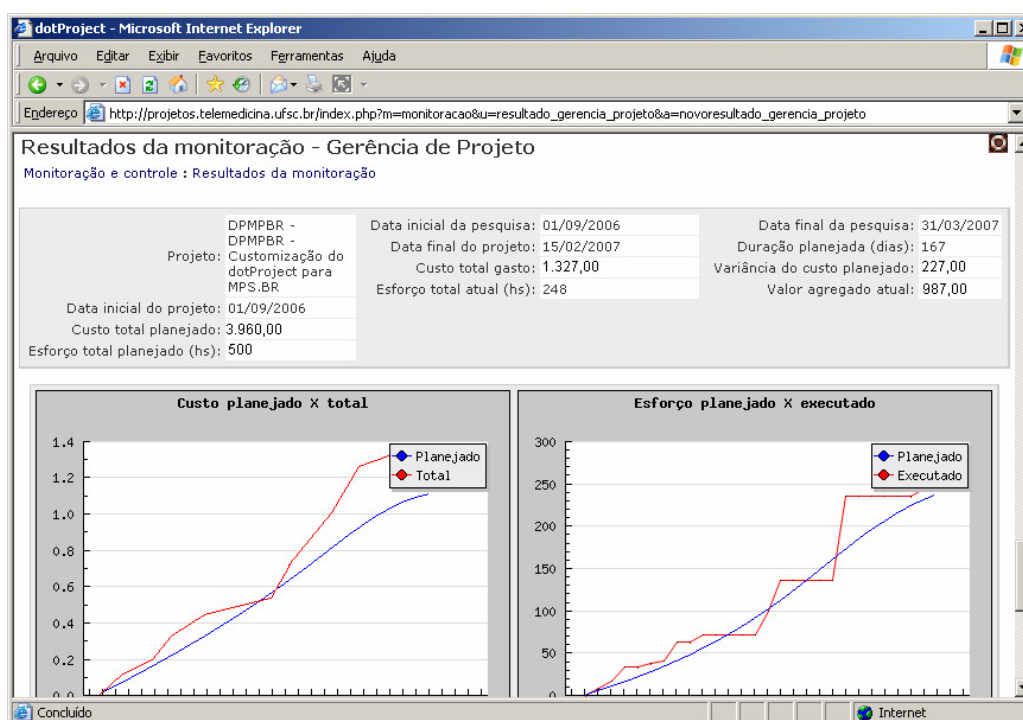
dotProject - Microsoft Internet Explorer

Arquivo Editar Exibir Favoritos Ferramentas Ajuda

Endereço http://projetos.telemedicina.ufsc.br/index.php?m=monitoracao&u=resultado_gerencia_projeto&a=novoresultado_gerencia_projeto

Resultados da monitoração - Gerência de Projeto

Monitoração e controle : Resultados da monitoração

| | |
|---|---|
| Projeto: | DPMPBR - DPMPBR - Customização do dotProject para MPS.BR |
| Data inicial do projeto: | 01/09/2006 |
| Custo total planejado: | 3.960,00 |
| Esforço total planejado (hs): | 500 |

| | |
|---|---|
| Data inicial da pesquisa: | 01/09/2006 |
| Data final do projeto: | 15/02/2007 |
| Custo total gasto: | 1.327,00 |
| Esforço total atual (hs): | 248 |

| | |
|---|---|
| Data final da pesquisa: | 31/03/2007 |
| Duração planejada (dias): | 167 |
| Variância do custo planejado: | 227,00 |
| Valor agregado atual: | 987,00 |

Custo planejado X total

Planejado
Total

1.4
1.2
1.0
0.8
0.6
0.4
0.2
0.0

Esforço planejado X executado

Planejado
Executado

300
250
200
150
100
50
0

Concluído

Internet